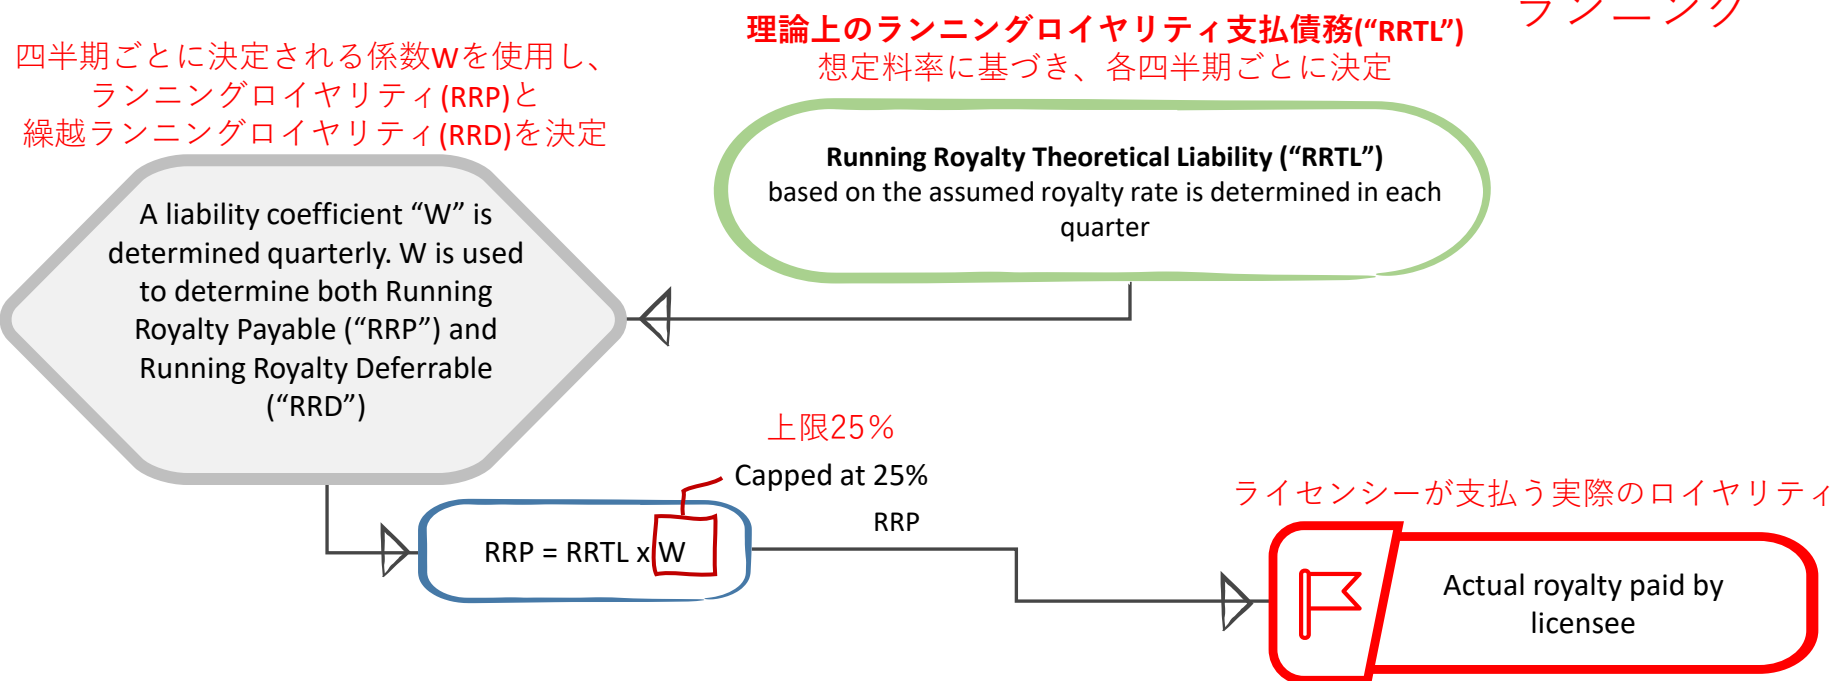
理論上のランニングロイヤリティ支払債務("RRTL")
想定料率に基づき、各四半期ごとに決定

ランニング

四半期ごとに決定される係数Wを使用し、ランニングロイヤリティ(RRP)と繰越ランニングロイヤリティ(RRD)を決定

Running Royalty Theoretical Liability ("RRTL")
based on the assumed royalty rate is determined in each quarter

A liability coefficient "W" is determined quarterly. W is used to determine both Running Royalty Payable ("RRP") and Running Royalty Deferrable ("RRD")

上限25%
Capped at 25%

RRP = RRTL x W

RRP

ライセンシーが支払う実際のロイヤリティ

Actual royalty paid by licensee